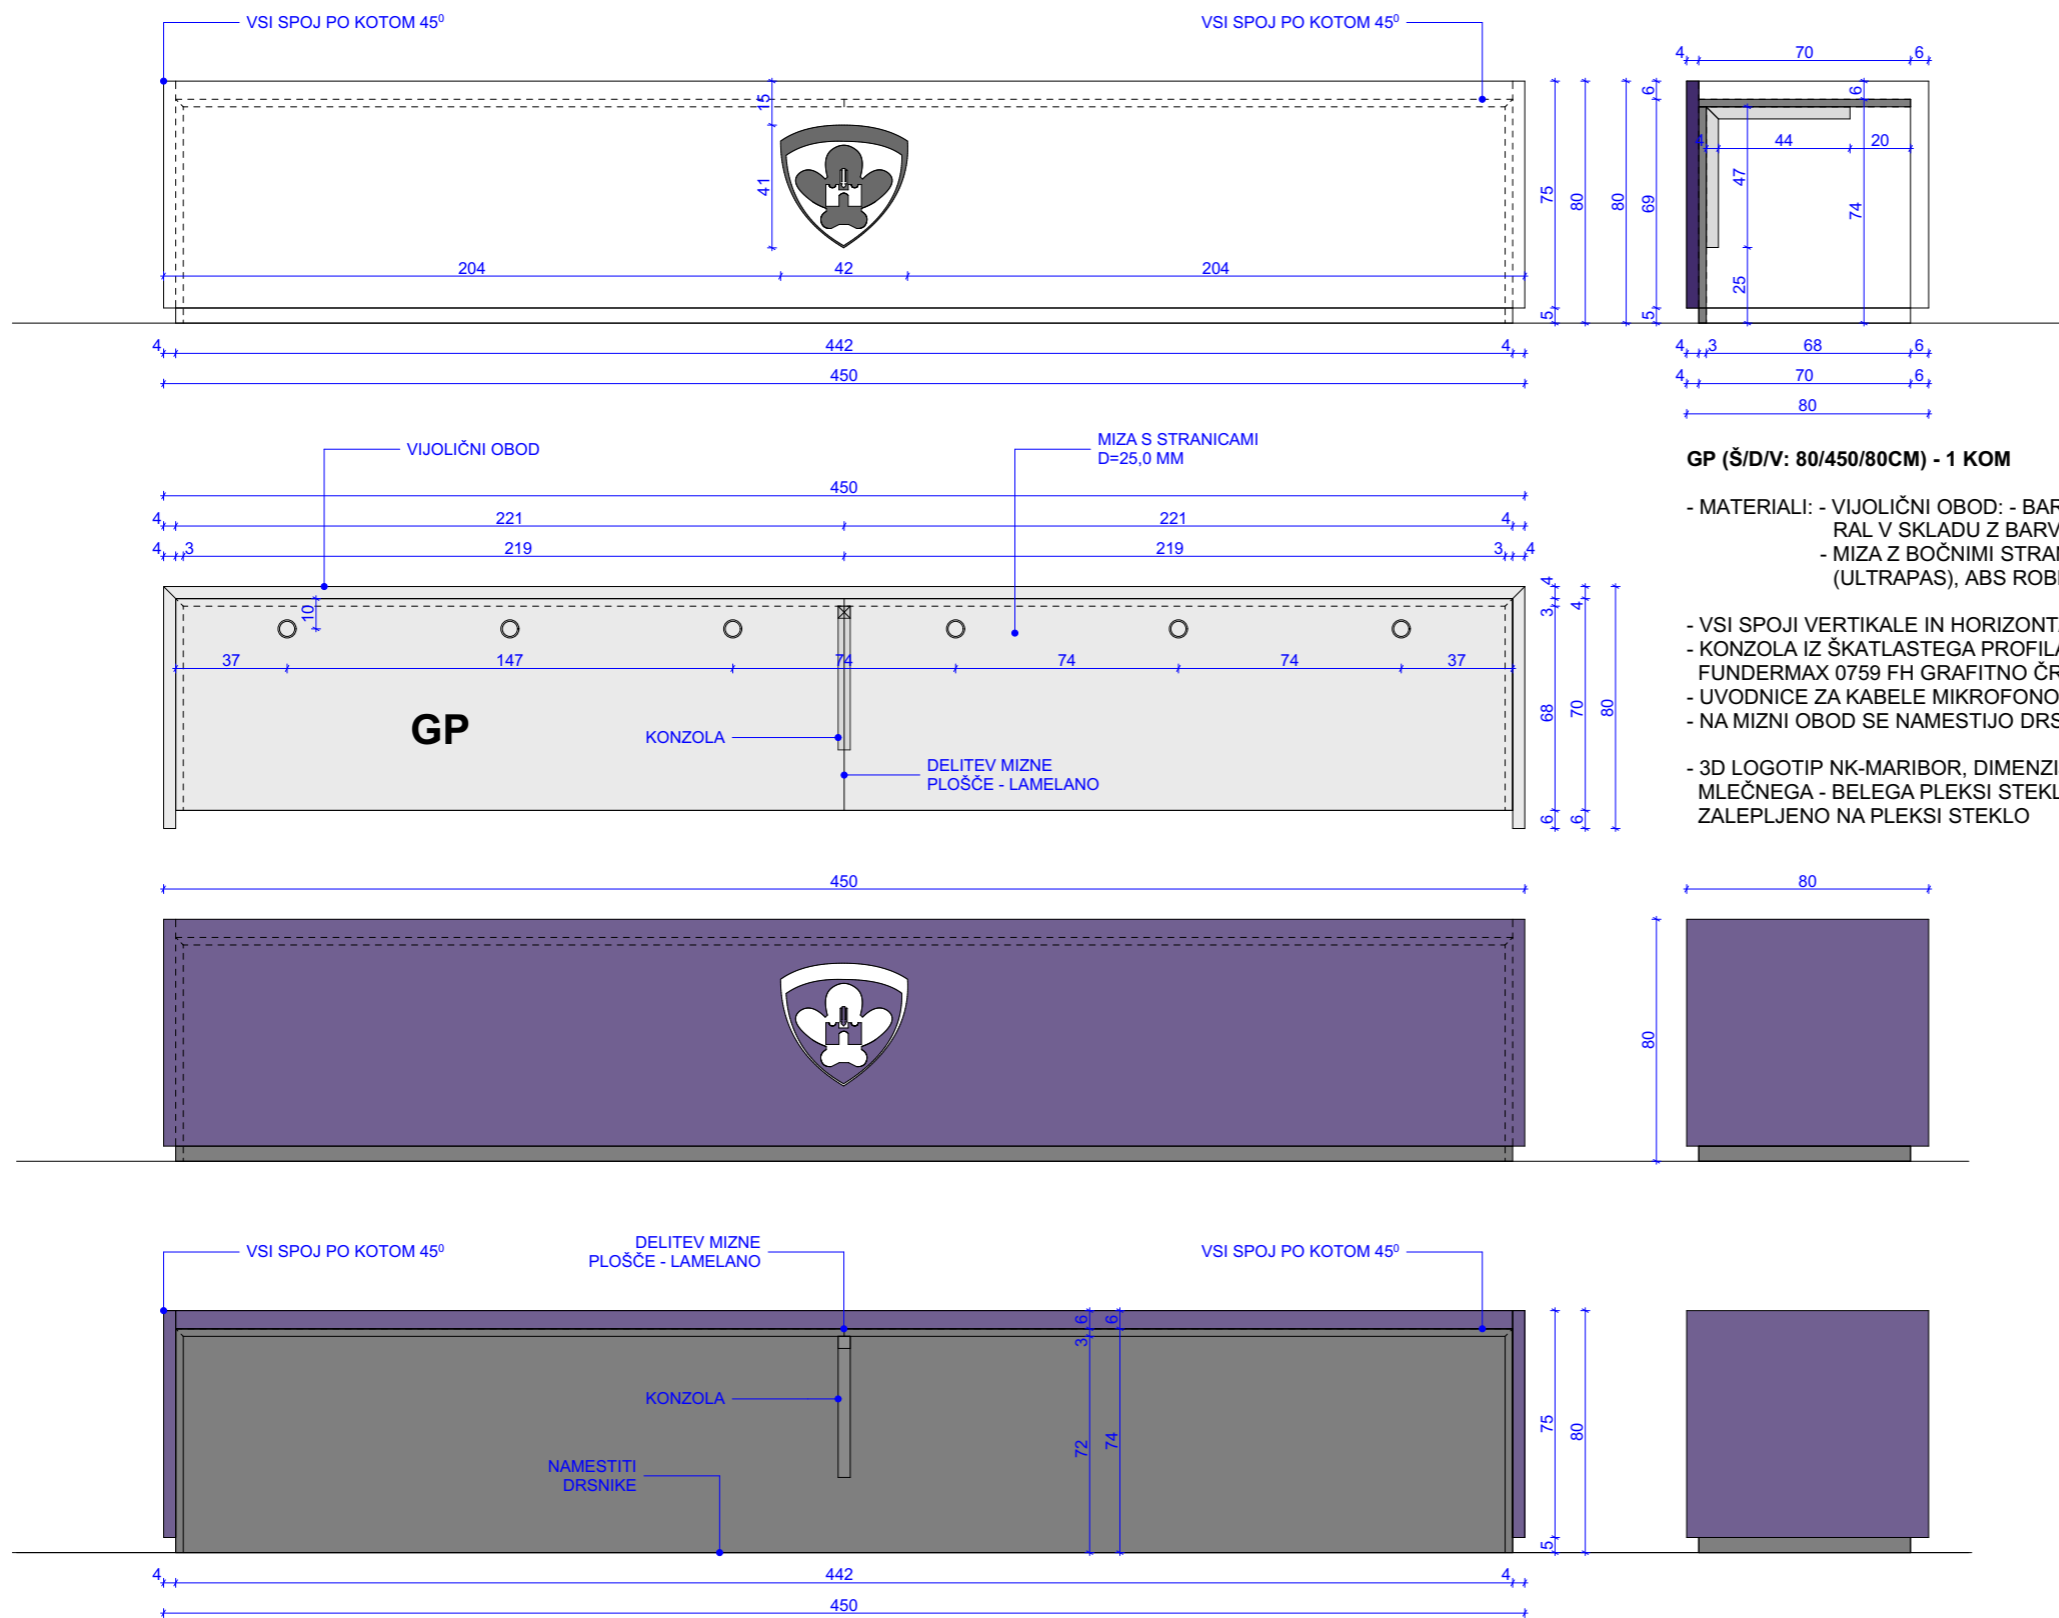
VSI SPOJ PO KOTOM 45⁰
VSI SPOJ PO KOTOM 45⁰

15
41
204
42
204
75
80
5
80
69
5

4
70
6
6
44
20
47
74
25
4
3
68
6
4
70
6
80

4
442
4
450

VIJOLIČNI OBOD
MIZA S STRANICAMI
D=25,0 MM

GP (Š/D/V: 80/450/80CM) - 1 KOM

- MATERIALI: - VIJOLIČNI OBOD: - BAR
RAL V SKLADU Z BARV
- MIZA Z BOČNIMI STRA
(ULTRAPAS), ABS ROB

- VSI SPOJI VERTIKALE IN HORIZONT
- KONZOLA IZ ŠKATLASTEGA PROFIL
FUNDERMAX 0759 FH GRAFITNO ČR
- UVODNICE ZA KABELE MIKROFONO
- NA MIZNI OBOD SE NAMESTIJO DRS

- 3D LOGOTIP NK-MARIBOR, DIMENZI
MLEČNEGA - BELEGA PLEKSI STEKL
ZALEPLJENO NA PLEKSI STEKLO

450
4
221
221
4
4
3
219
219
3
4
10
37
147
74
74
74
37
4
3
4
68
70
80
6
6
GP
KONZOLA
DELITEV MIZNE
PLOŠČE - LAMELANO

450
80
80

VSI SPOJ PO KOTOM 45⁰
DELITEV MIZNE
PLOŠČE - LAMELANO
VSI SPOJ PO KOTOM 45⁰
3
6
6
KONZOLA
NAMESTITI
DRSNIKE
72
74
75
80
5
4
442
4
450